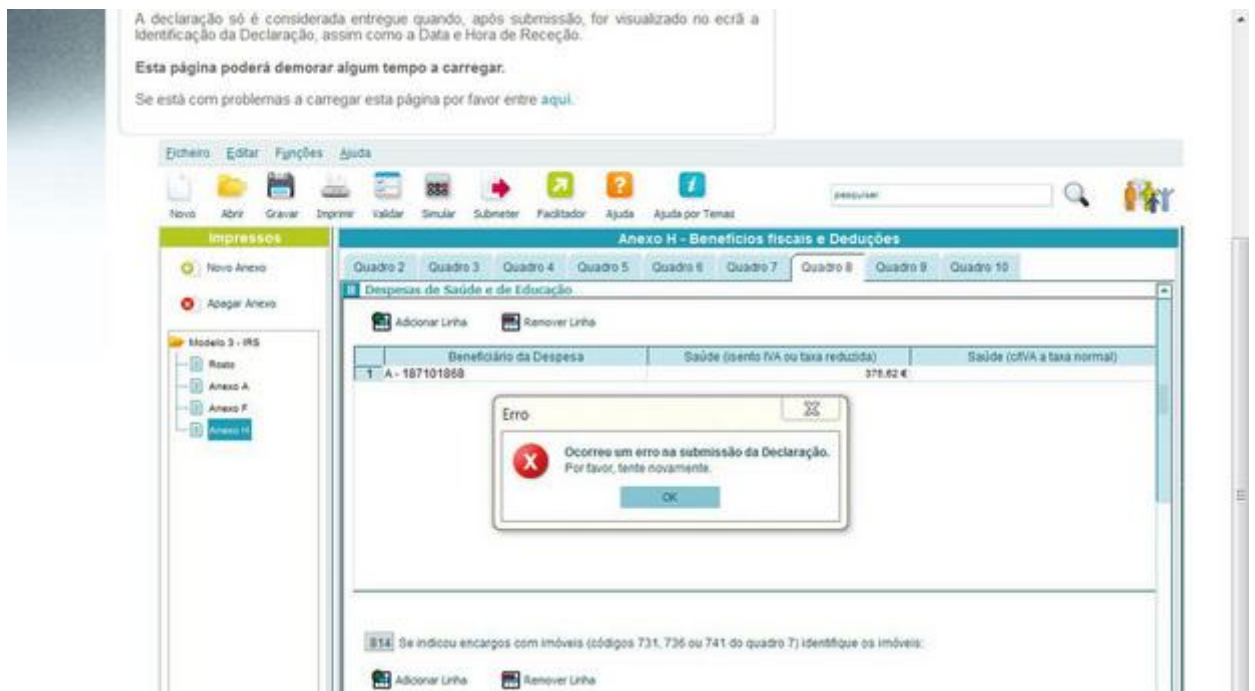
A declaração só é considerada entregue quando, após submissão, for visualizado no ecrã a Identificação da Declaração, assim como a Data e Hora de Receção.

**Esta página poderá demorar algum tempo a carregar.**

Se está com problemas a carregar esta página por favor entre aqui.

Ficheiro Editar Funções Ajuda

Novo Abrir Gravar Imprimir Validar Simular Submeter Facilitador Ajuda Ajuda por Temas

pesquisar

Impressos

Novo Anexo

Apagar Anexo

Modelo 3 - IRS
Rosto
Anexo A
Anexo F
Anexo H

Anexo H - Benefícios fiscais e Deduções

Quadro 2 Quadro 3 Quadro 4 Quadro 5 Quadro 6 Quadro 7 Quadro 8 Quadro 9 Quadro 10

8 Despesas de Saúde e de Educação

Adicionar Linha Remover Linha

| | Beneficiário da Despesa | Saúde (isento IVA ou taxa reduzida) | Saúde (c/IVA a taxa normal) |
|---|---|---|---|
| 1 | A - 187101868 | 375,62 € | |

Erro

Ocorreu um erro na submissão da Declaração.
Por favor, tente novamente.

OK

814 Se indicou encargos com imóveis (códigos 731, 736 ou 741 do quadro 7) identifique os imóveis:

Adicionar Linha Remover Linha